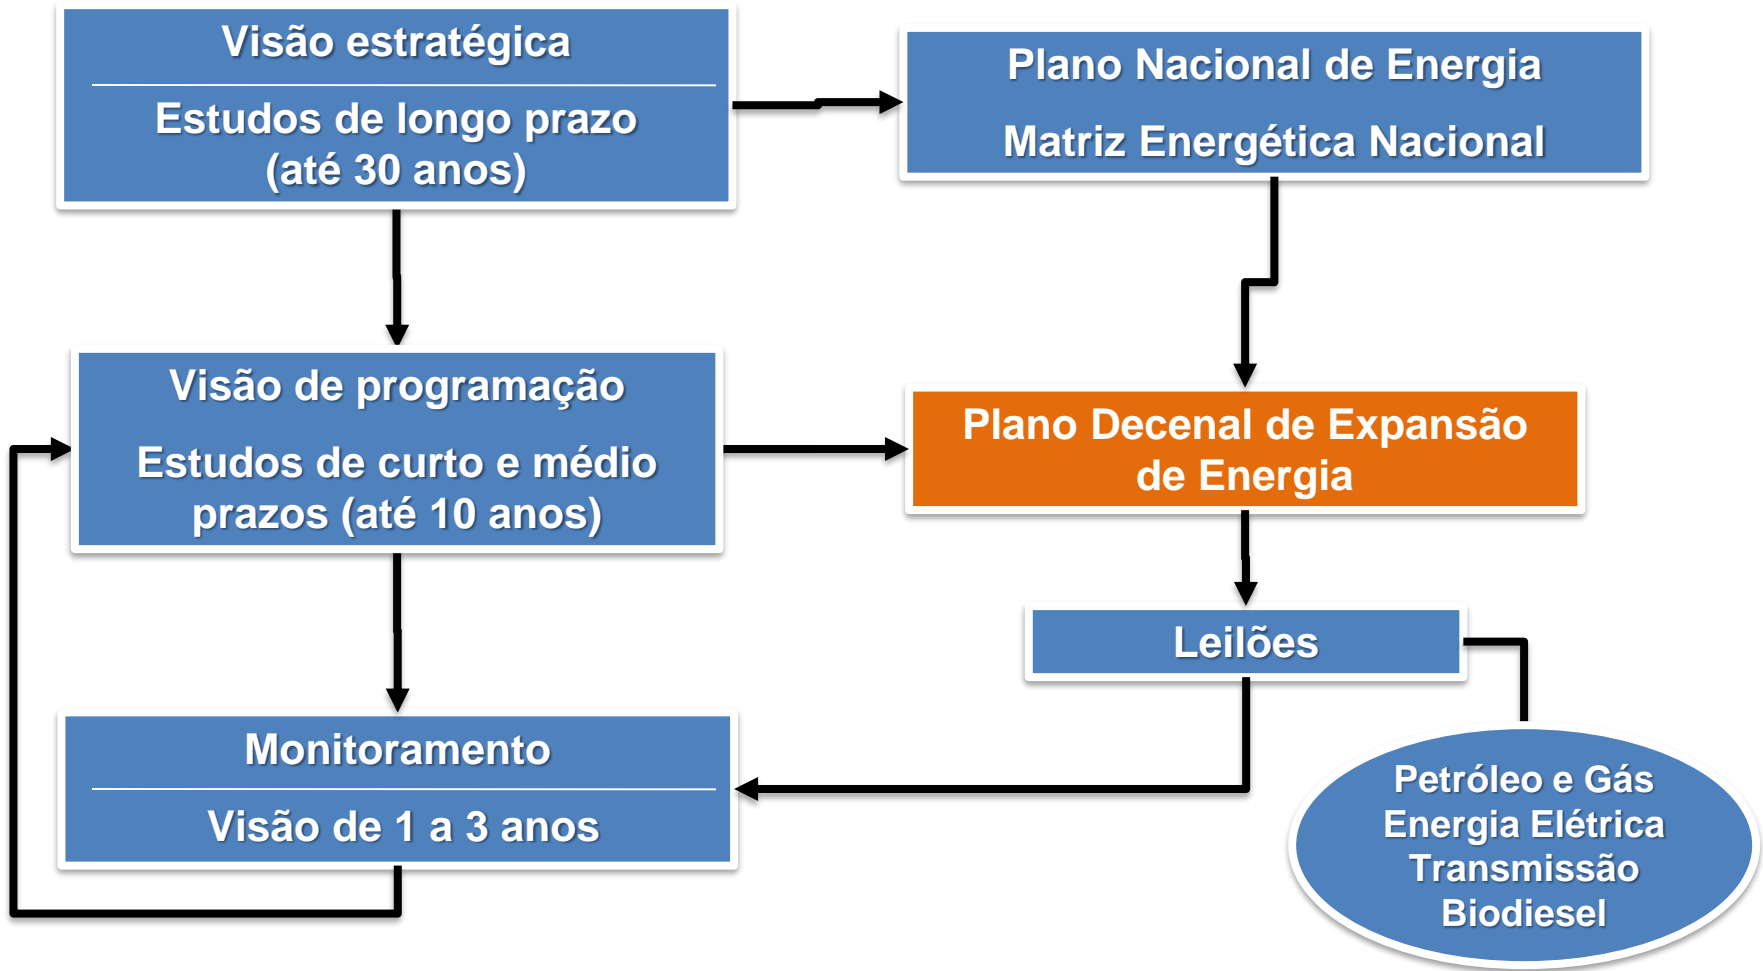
Visão estratégica

Estudos de longo prazo (até 30 anos)

Plano Nacional de Energia

Matriz Energética Nacional

Visão de programação

Estudos de curto e médio prazos (até 10 anos)

Plano Decenal de Expansão de Energia

Leilões

Monitoramento

Visão de 1 a 3 anos

Petróleo e Gás
Energia Elétrica
Transmissão
Biodiesel